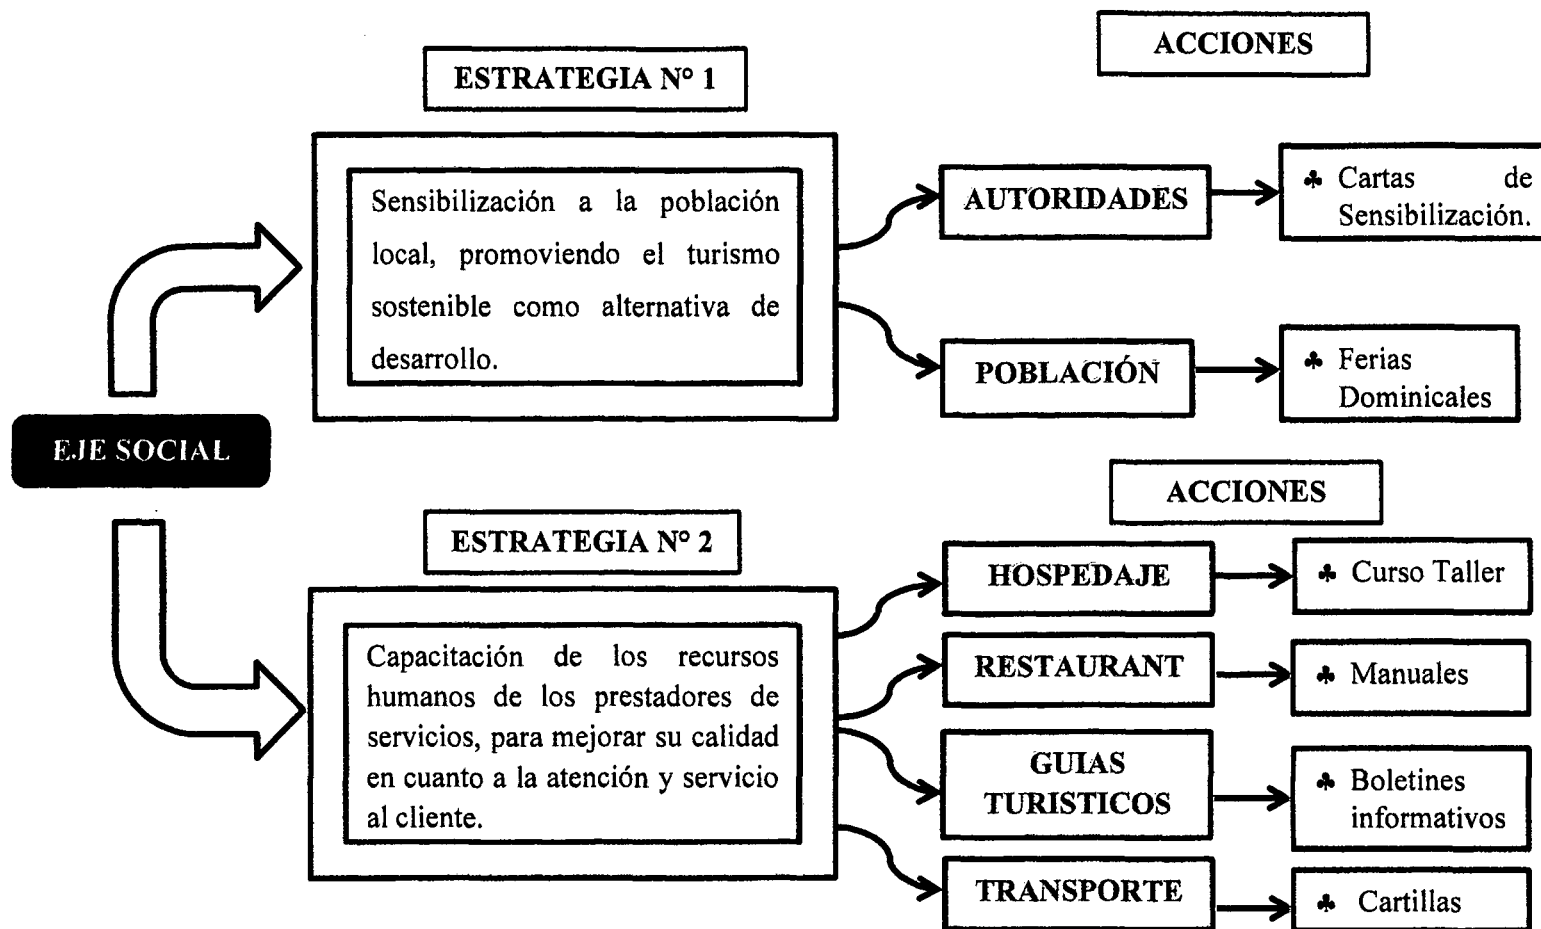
ESTRATEGIA N° 1

ACCIONES

Sensibilización a la población local, promoviendo el turismo sostenible como alternativa de desarrollo.

AUTORIDADES

♣ Cartas de Sensibilización.

POBLACIÓN

♣ Ferias Dominicales

EJE SOCIAL

ESTRATEGIA N° 2

ACCIONES

Capacitación de los recursos humanos de los prestadores de servicios, para mejorar su calidad en cuanto a la atención y servicio al cliente.

HOSPEDAJE

♣ Curso Taller

RESTAURANT

♣ Manuales

GUIAS TURISTICOS

♣ Boletines informativos

TRANSPORTE

♣ Cartillas